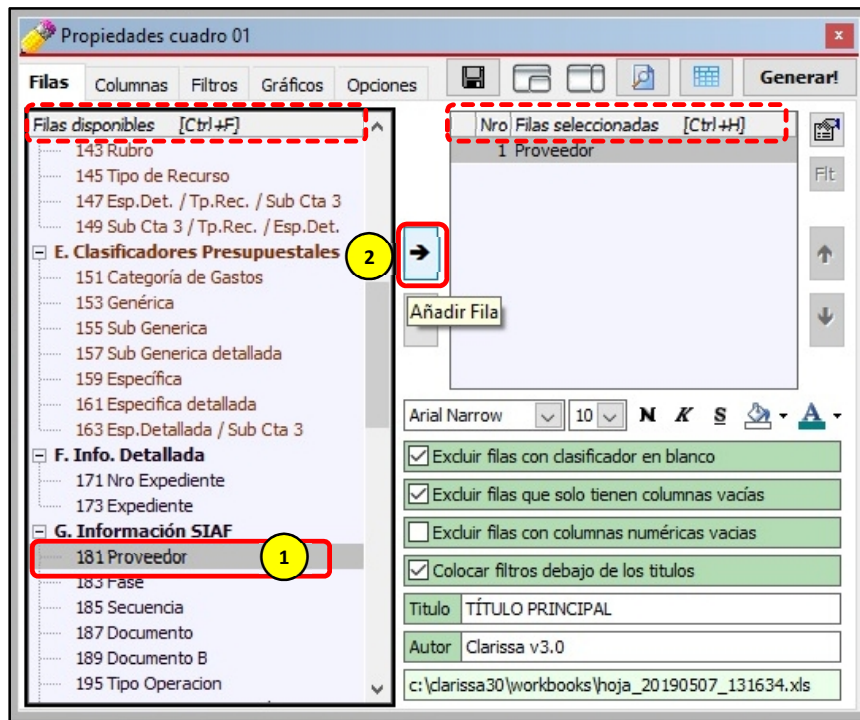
Propiedades cuadro 01

Filas | Columnas | Filtros | Gráficos | Opciones

Generar!

Filas disponibles [Ctrl+F]

143 Rubro
145 Tipo de Recurso
147 Esp.Det. / Tp.Rec. / Sub Cta 3
149 Sub Cta 3 / Tp.Rec. / Esp.Det.
E. Clasificadores Presupuestales
151 Categoría de Gastos
153 Genérica
155 Sub Generica
157 Sub Generica detallada
159 Específica
161 Especifica detallada
163 Esp.Detallada / Sub Cta 3
F. Info. Detallada
171 Nro Expediente
173 Expediente
G. Información SIAF
181 Proveedor
183 Fase
185 Secuencia
187 Documento
189 Documento B
195 Tipo Operacion

1

2

Añadir Fila

| Nro | Filas seleccionadas [Ctrl+H] |
|---|---|
| 1 | Proveedor |

Flt

Arial Narrow | 10 | N | K | S | A

Excluir filas con clasificador en blanco
Excluir filas que solo tienen columnas vacías
Excluir filas con columnas numéricas vacias
Colocar filtros debajo de los titulos

Titulo TÍTULO PRINCIPAL
Autor Clarissa v3.0
c:\clarissa30\workbooks\hoja_20190507_131634.xls